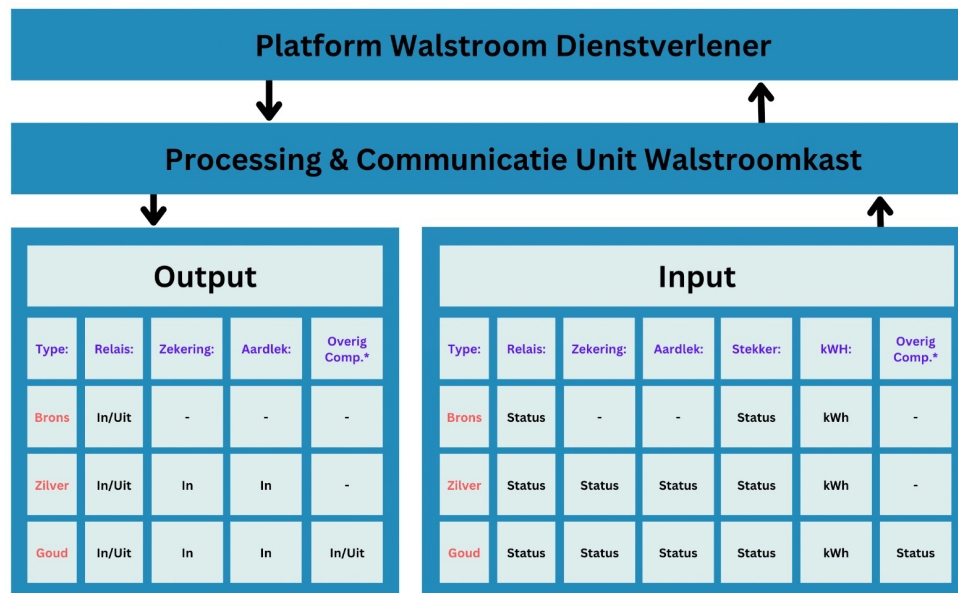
Platform Walstroom Dienstverlener

Processing & Communicatie Unit Walstroomkast

Output

| Type: | Relais: | Zekering: | Aardlek: | Overig Comp.* |
|---|---|---|---|---|
| Brons | In/Uit | - | - | - |
| Zilver | In/Uit | In | In | - |
| Goud | In/Uit | In | In | In/Uit |

Input

| Type: | Relais: | Zekering: | Aardlek: | Stekker: | kWH: | Overig Comp.* |
|---|---|---|---|---|---|---|
| Brons | Status | - | - | Status | kWh | - |
| Zilver | Status | Status | Status | Status | kWh | - |
| Goud | Status | Status | Status | Status | kWh | Status |